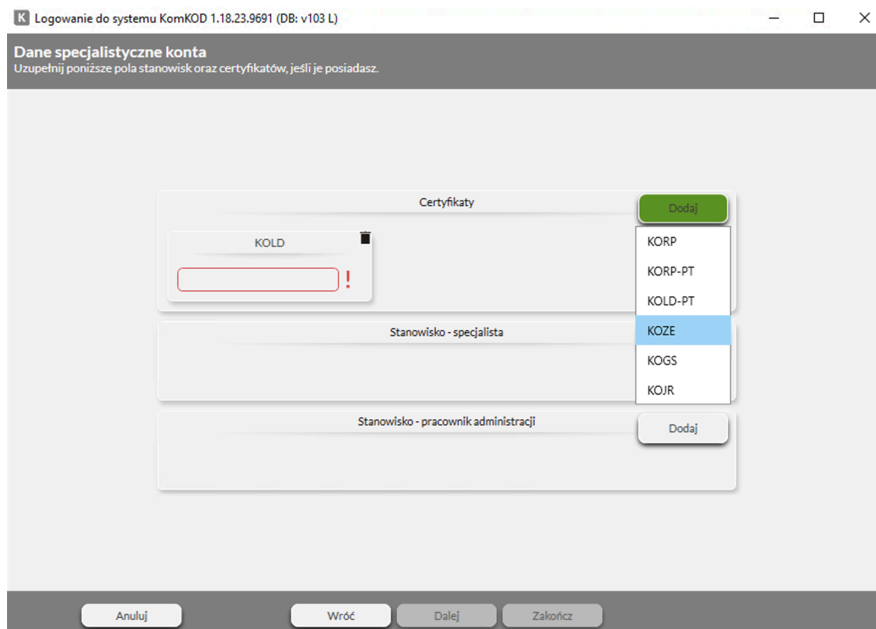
K Logowanie do systemu KomKOD 1.18.23.9691 (DB: v103 L)

Dane specjalistyczne konta
Uzupełnij poniższe pola stanowisk oraz certyfikatów, jeśli je posiadasz.

Certyfikaty
Dodaj

KOLD
!

KORP
KORP-PT
KOLD-PT
KOZE
KOGS
KOJR

Stanowisko - specjalista

Stanowisko - pracownik administracji
Dodaj

Anuluj
Wróć
Dalej
Zakończ